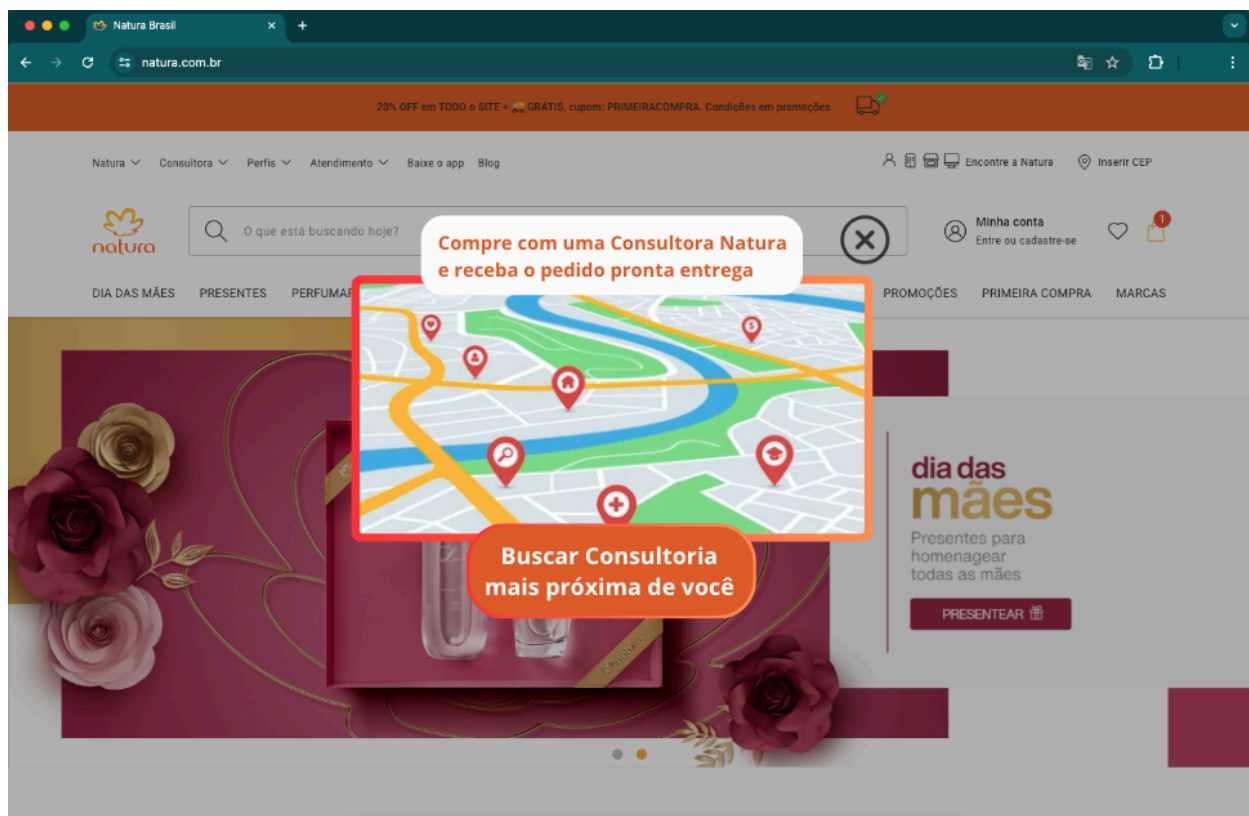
Natura Brasil

natura.com.br

20% OFF em TODO o SITE + GRÁTIS, cupom: PRIMEIRACOMPRA. Condições em promoções.

Natura Consultora Perfis Atendimento Baixe o app Blog

Encontre a Natura Inserir CEP

natura

O que está buscando hoje?

Minha conta
Entre ou cadastre-se

1

DIA DAS MÃES PRESENTES PERFUMA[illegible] PROMOÇÕES PRIMEIRA COMPRA MARCAS

Compre com uma Consultora Natura e receba o pedido pronta entrega

Buscar Consultoria mais próxima de você

dia das mães
Presentes para homenagear todas as mães

PRESENTEAR